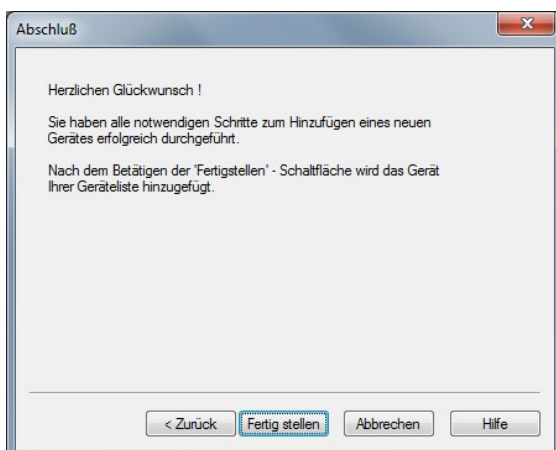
Abschluß

Herzlichen Glückwunsch !

Sie haben alle notwendigen Schritte zum Hinzufügen eines neuen Gerätes erfolgreich durchgeführt.

Nach dem Betätigen der 'Fertigstellen' - Schaltfläche wird das Gerät Ihrer Geräteliste hinzugefügt.

< Zurück | Fertig stellen | Abbrechen | Hilfe